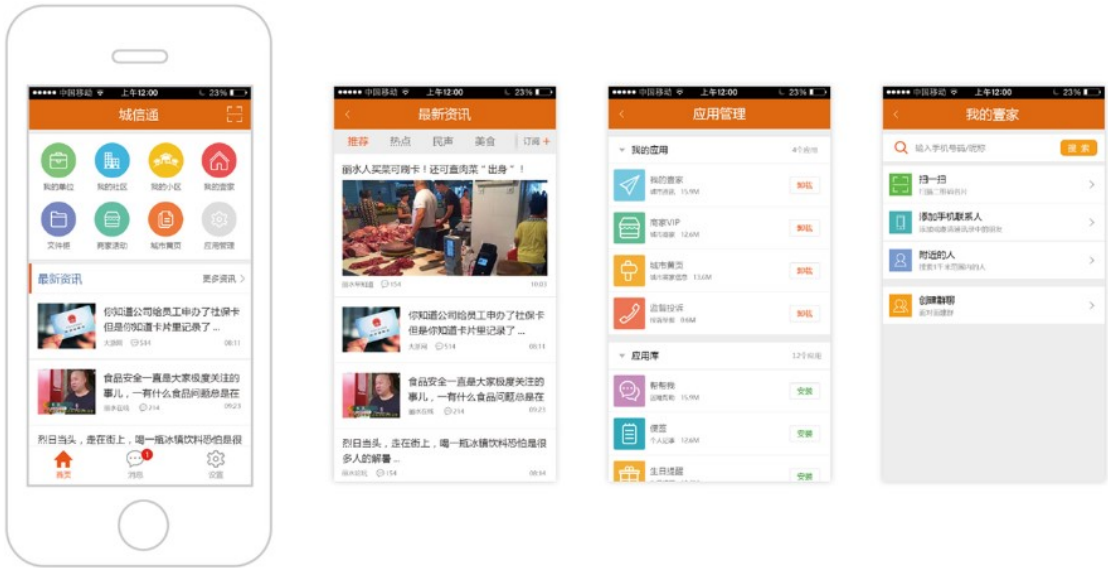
●●●●● 中国移动 上午12:00 23%

城信通

我的单位 我的社区 我的小区 我的管家

文件柜 商家活动 城市黄页 应用管理

最新资讯 更多资讯 >

你知道公司给员工申办了社保卡但是你知道卡片里记录了 ...

大浙网 514 08:11

食品安全一直是大家极度关注的事儿，一有什么食品问题总是在

楼外在线 214 09:23

烈日当头，走在街上，喝一瓶冰镇饮料恐怕是很

首页 消息 1 设置

●●●●● 中国移动 上午12:00 23%

最新资讯

推荐 热点 民声 美食 订阅 +

丽水人买菜可刷卡！还可查肉菜"出身"！

丽水新闻 154 10:03

你知道公司给员工申办了社保卡但是你知道卡片里记录了 ...

大浙网 514 08:11

食品安全一直是大家极度关注的事儿，一有什么食品问题总是在

楼外在线 214 09:23

烈日当头，走在街上，喝一瓶冰镇饮料恐怕是很多人的解暑 ...

丽水在线 154 08:54

●●●●● 中国移动 上午12:00 23%

应用管理

我的应用 4个应用

我的管家 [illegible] 15.9M 卸载

商家VIP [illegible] 12.6M 卸载

城市黄页 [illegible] 13.6M 卸载

监督投诉 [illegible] 9.6M 卸载

应用库 12个应用

帮帮我 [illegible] 15.9M 安装

便签 个人记录 12.6M 安装

生日提醒 安装

●●●●● 中国移动 上午12:00 23%

我的管家

输入手机号码/昵称 搜 索

扫一扫 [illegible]

添加手机联系人 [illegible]

附近的人 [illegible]

创建群聊 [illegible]